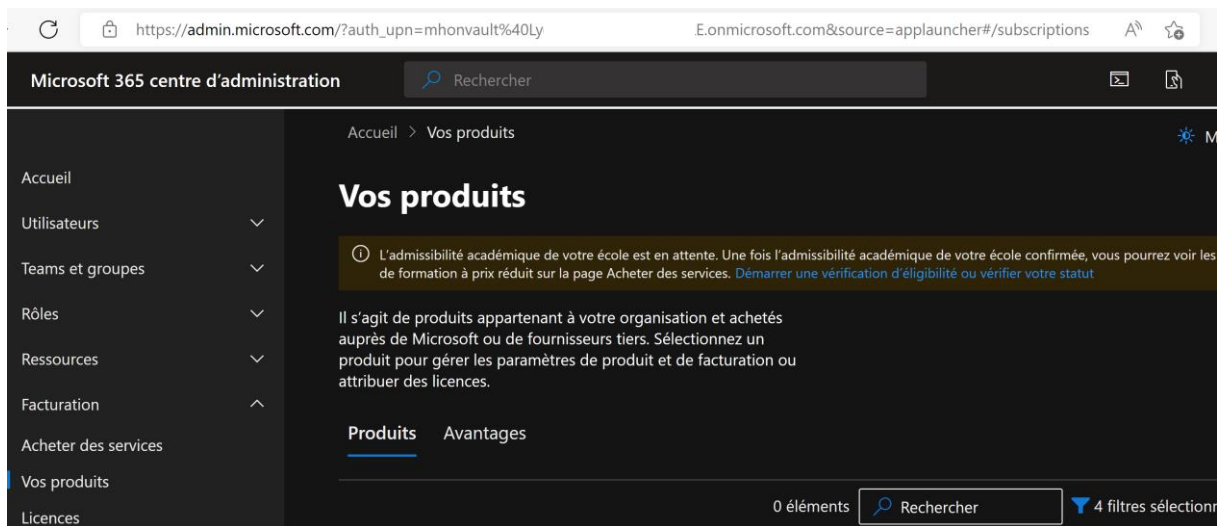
https://admin.microsoft.com/?auth_upn=mhonvault%40Ly E.onmicrosoft.com&source=applauncher#/subscriptions

Microsoft 365 centre d'administration

Rechercher

Accueil > Vos produits

M

Accueil

Utilisateurs

Teams et groupes

Rôles

Ressources

Facturation

Acheter des services

Vos produits

Licences

Vos produits

L'admissibilité académique de votre école est en attente. Une fois l'admissibilité académique de votre école confirmée, vous pourrez voir les de formation à prix réduit sur la page Acheter des services. Démarrer une vérification d'éligibilité ou vérifier votre statut

Il s'agit de produits appartenant à votre organisation et achetés auprès de Microsoft ou de fournisseurs tiers. Sélectionnez un produit pour gérer les paramètres de produit et de facturation ou attribuer des licences.

Produits Avantages

0 éléments Rechercher 4 filtres sélection